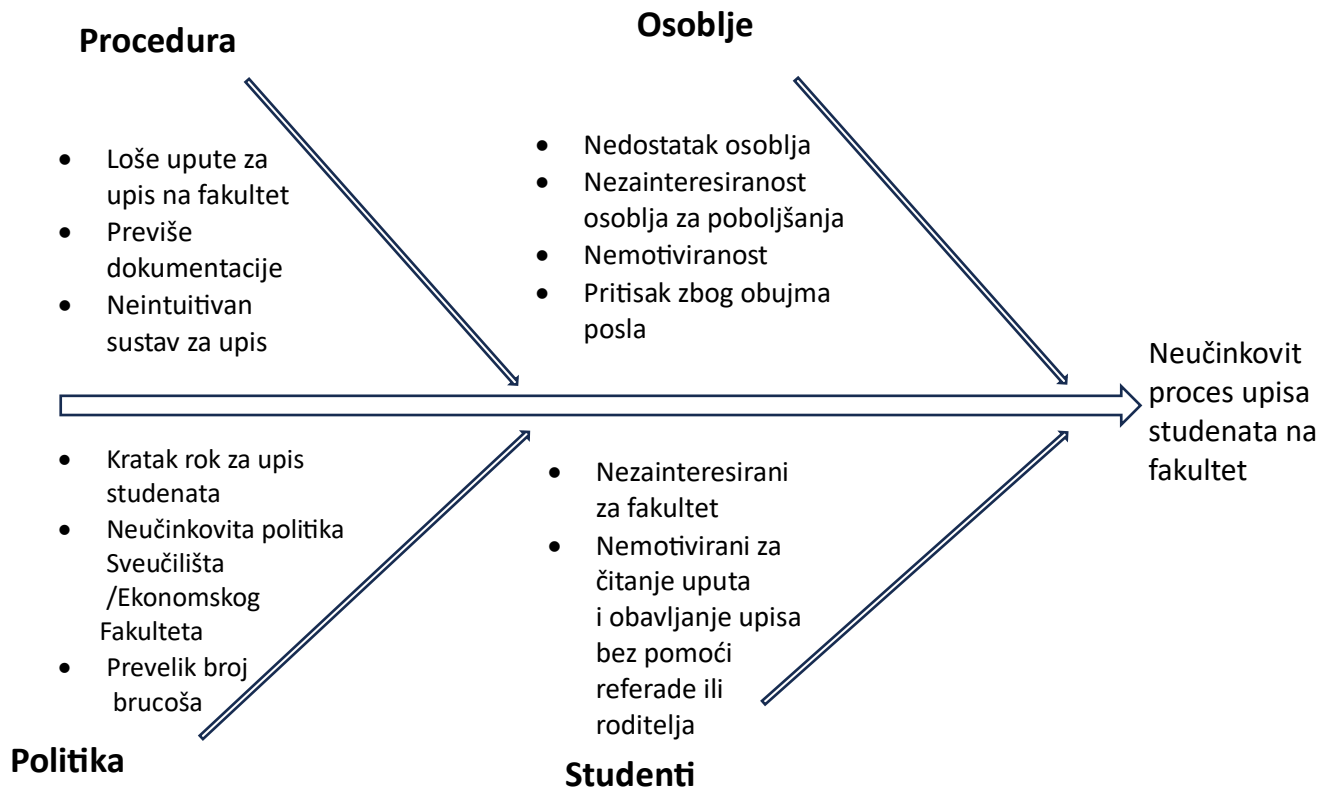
Procedura

Osoblje

- Loše upute za upis na fakultet
- Previše dokumentacije
- Neintuitivan sustav za upis

- Nedostatak osoblja
- Nezainteresiranost osoblja za poboljšanja
- Nemotiviranost
- Pritisak zbog obujma posla

Neučinkovit proces upisa studenata na fakultet

- Kratak rok za upis studenata
- Neučinkovita politika Sveučilišta /Ekonomskog Fakulteta
- Prevelik broj brucoša

- Nezainteresirani za fakultet
- Nemotivirani za čitanje uputa i obavljanje upisa bez pomoći referade ili roditelja

Politika

Studenti